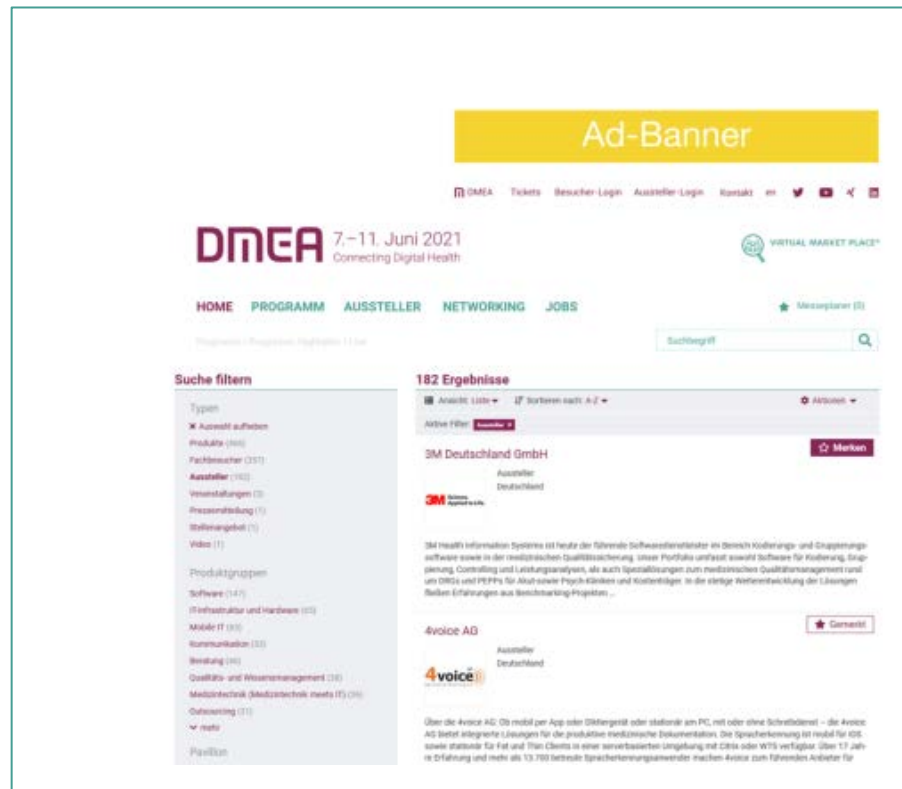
Ad-Banner

DMEA Tickets Besucher-Login Aussteller-Login Kontakt en

DMEA 7.–11. Juni 2021
Connecting Digital Health

VIRTUAL MARKET PLACE®

HOME PROGRAMM AUSSTELLER NETWORKING JOBS

Messeplaner (0)

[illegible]

Suchbegriff

Suche filtern

Typen
✖ Auswahl aufheben
Produkte (466)
Fachbesucher (257)
Aussteller (182)
Veranstaltungen (3)
Pressemitteilung (1)
Stellenangebot (1)
Video (1)

Produktgruppen
Software (147)
IT-Infrastruktur und Hardware (65)
Mobile IT (65)
Kommunikation (53)
Beratung (46)
Qualitäts- und Wissensmanagement (38)
Medizintechnik (Medizintechnik meets IT) (36)
Outsourcing (31)
▾ mehr

Pavillon

182 Ergebnisse

Ansicht: Liste ▾ Sortieren nach: A-Z ▾ Aktionen ▾

Aktive Filter: Aussteller ✖

3M Deutschland GmbH
Merken
Aussteller
Deutschland

3M Science. Applied to Life.

3M Health Information Systems ist heute der führende Softwaredienstleister im Bereich Kodierungs- und Gruppierungssoftware sowie in der medizinischen Qualitätssicherung. Unser Portfolio umfasst sowohl Software für Kodierung, Gruppierung, Controlling und Leistungsanalysen, als auch Speziallösungen zum medizinischen Qualitätsmanagement rund um DRGs und PEPPs für Akut-sowie Psych-Kliniken und Kostenträger. In die stetige Weiterentwicklung der Lösungen fließen Erfahrungen aus Benchmarking-Projekten ...

4voice AG
Gemerkt
Aussteller
Deutschland

4voice

Über die 4voice AG: Ob mobil per App oder Diktiergerät oder stationär am PC, mit oder ohne Schreibdienst – die 4voice AG bietet integrierte Lösungen für die produktive medizinische Dokumentation. Die Spracherkennung ist mobil für iOS sowie stationär für Fat und Thin Clients in einer serverbasierten Umgebung mit Citrix oder WTS verfügbar. Über 17 Jahre Erfahrung und mehr als 13.700 betreute Spracherkennungsanwender machen 4voice zum führenden Anbieter für